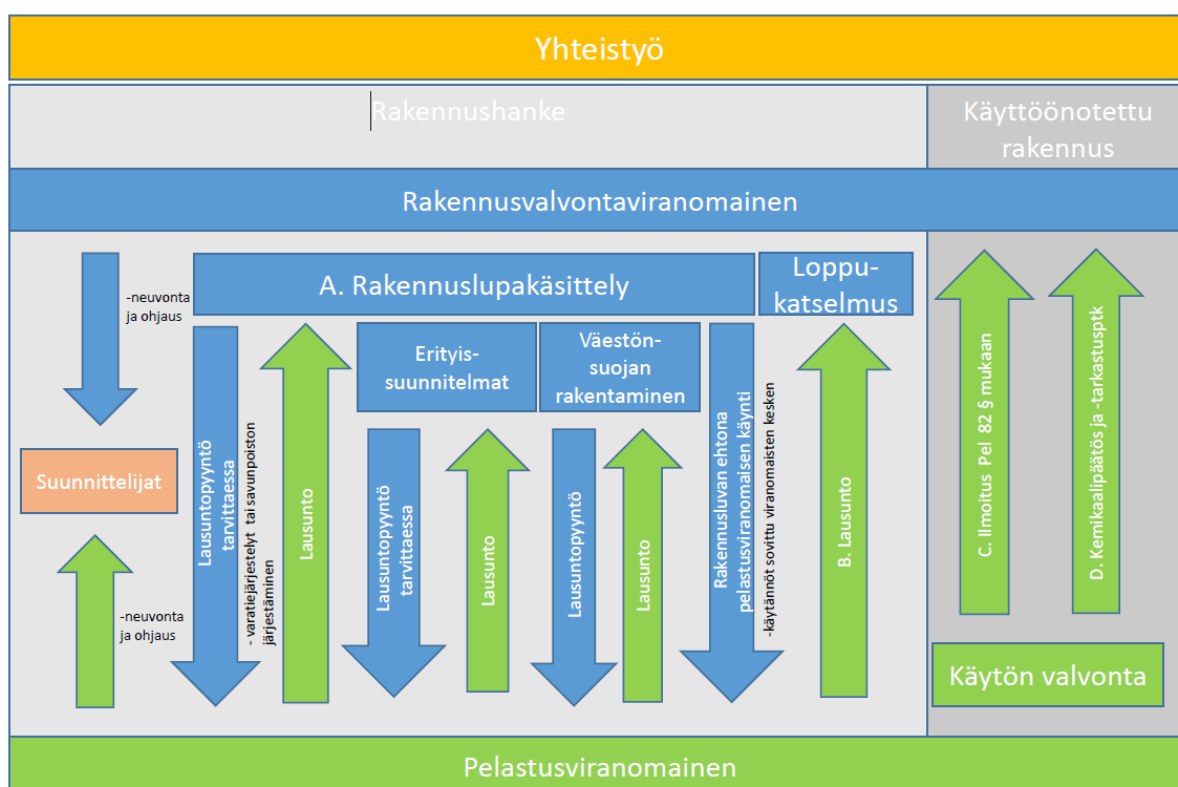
Yhteistyö

Rakennushanke

Käyttöönotettu rakennus

Rakennusvalvontaviranomainen

-neuvonta ja ohjaus

A. Rakennuslupakäsittely

Loppukatselmus

Erityissuunnitelmat

Väestönsuojan rakentaminen

Suunnittelijat

Lausuntopyyntö tarvittaessa

- varatiejärjestelyt tai savunpoiston järjestäminen

Lausunto

Lausuntopyyntö tarvittaessa

Lausunto

Lausuntopyyntö

Lausunto

Rakennusluvan ehtona pelastusviranomaisen käynti

-käytännöt sovittu viranomaisten kesken

B. Lausunto

C. Ilmoitus Pel 82 § mukaan

D. Kemikaalipäätös ja -tarkastusptk

-neuvonta ja ohjaus

Käytön valvonta

Pelastusviranomainen